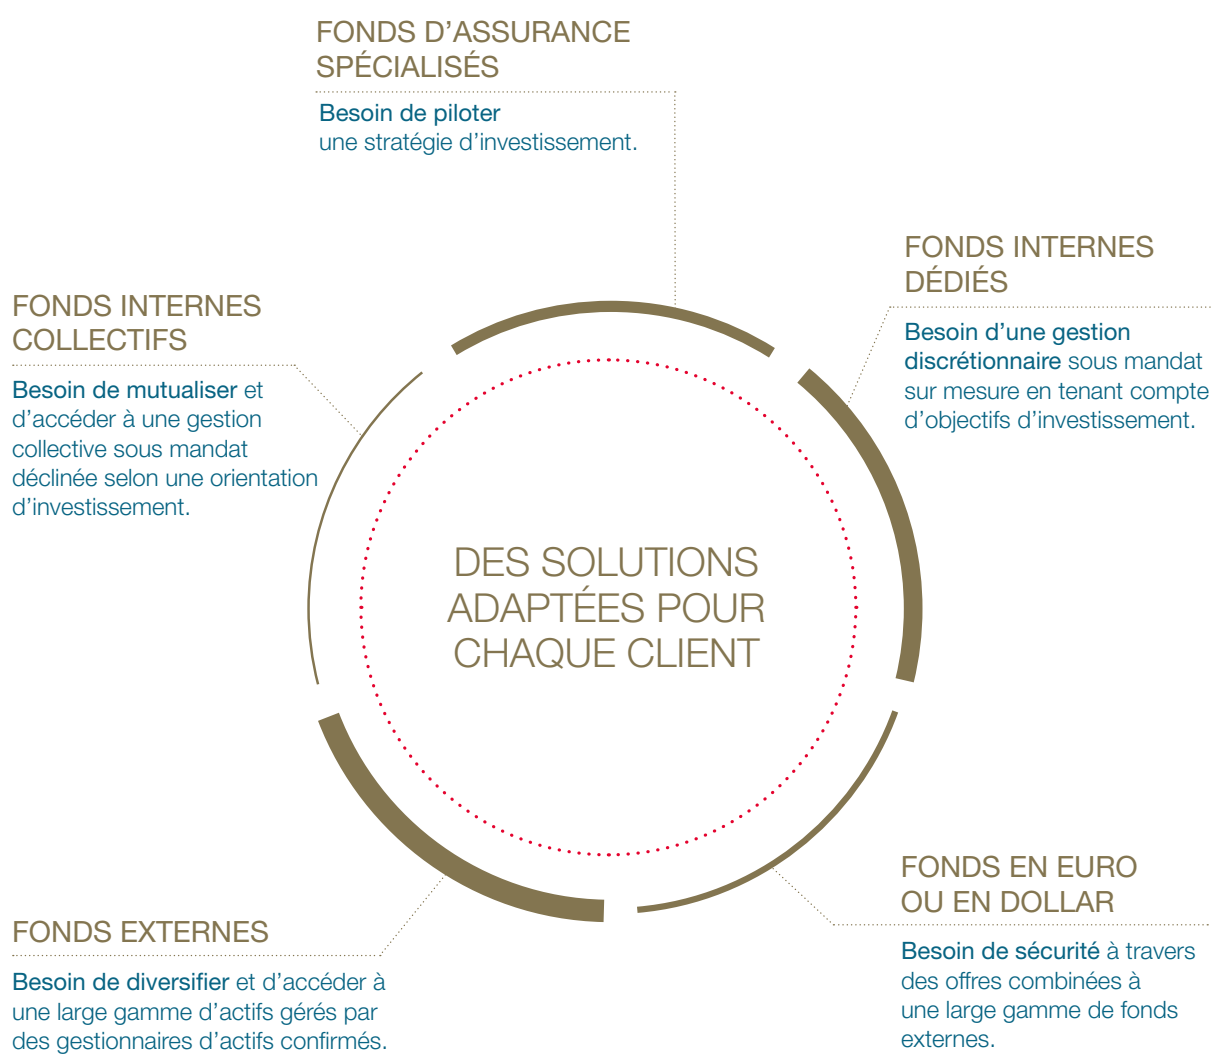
FONDS D’ASSURANCE SPÉCIALISÉS

Besoin de piloter une stratégie d’investissement.

FONDS INTERNES DÉDIÉS

Besoin d’une gestion discrétionnaire sous mandat sur mesure en tenant compte d’objectifs d’investissement.

FONDS INTERNES COLLECTIFS

Besoin de mutualiser et d’accéder à une gestion collective sous mandat déclinée selon une orientation d’investissement.

DES SOLUTIONS ADAPTÉES POUR CHAQUE CLIENT

FONDS EN EURO OU EN DOLLAR

Besoin de sécurité à travers des offres combinées à une large gamme de fonds externes.

FONDS EXTERNES

Besoin de diversifier et d’accéder à une large gamme d’actifs gérés par des gestionnaires d’actifs confirmés.